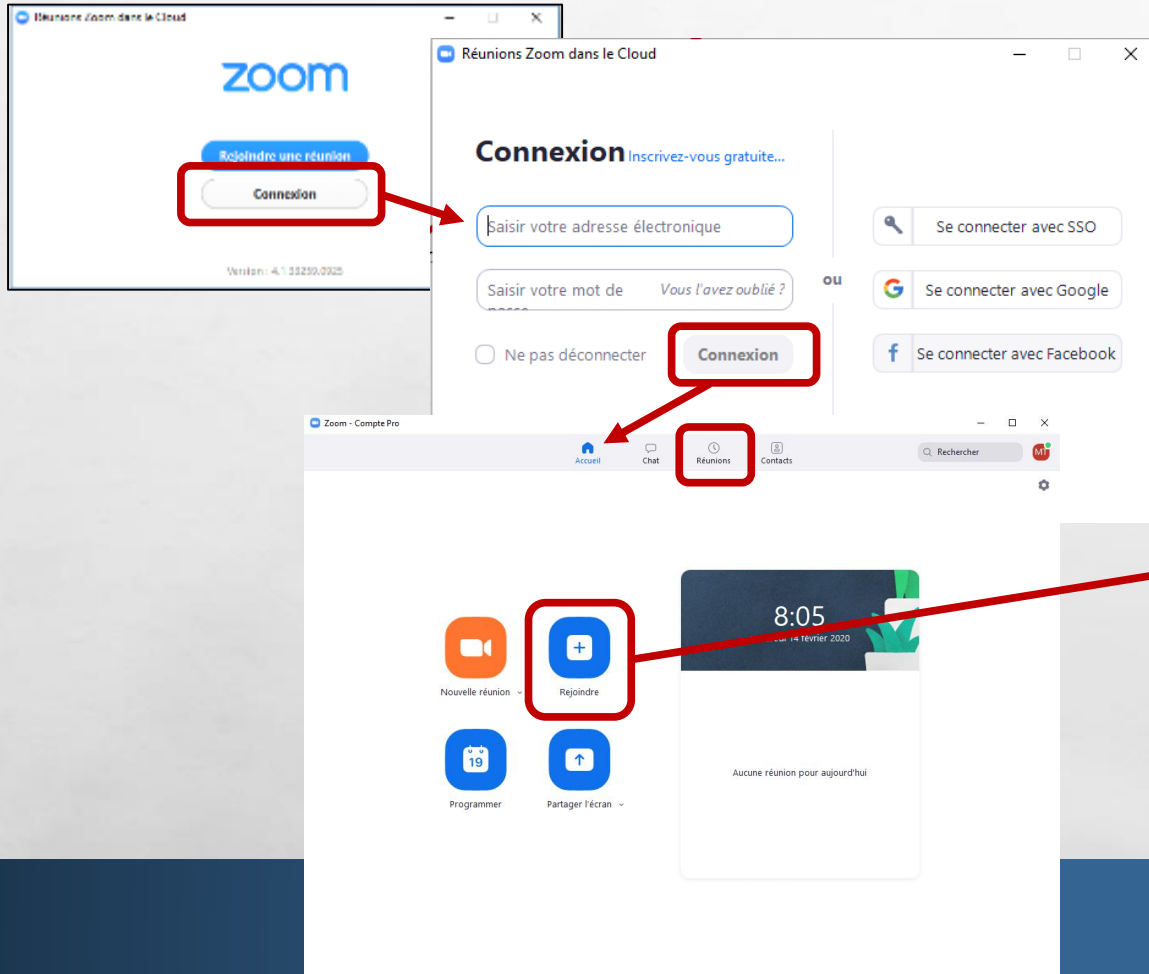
Réunions Zoom dans le Cloud

zoom

Rejoindre une réunion

Connexion

Version : 4.1.33259.0925

Réunions Zoom dans le Cloud

Connexion Inscrivez-vous gratuite...

Saisir votre adresse électronique

Saisir votre mot de passe Vous l'avez oublié ?

Ne pas déconnecter

Connexion

ou

Se connecter avec SSO

Se connecter avec Google

Se connecter avec Facebook

Zoom - Compte Pro

Accueil Chat Réunions Contacts

Rechercher

MT

Nouvelle réunion

Rejoindre

Programmer

19

Partager l'écran

8:05

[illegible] 14 février 2020

Aucune réunion pour aujourd'hui